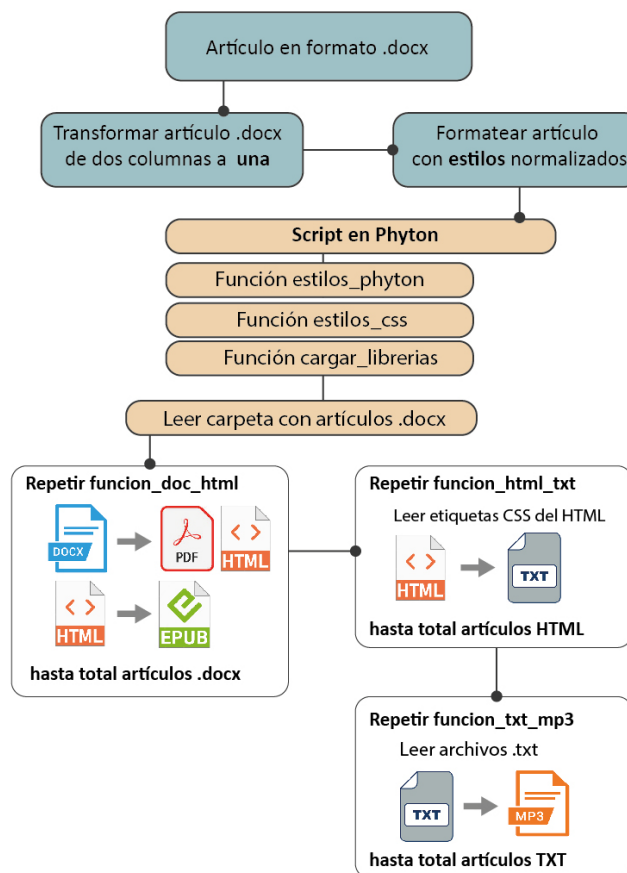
Artículo en formato .docx

Transformar artículo .docx de dos columnas a **una**

Formatear artículo con **estilos** normalizados

**Script en Phyton**

Función estilos_phyton

Función estilos_css

Función cargar_librerias

Leer carpeta con artículos .docx

**Repetir funcion_doc_html**

DOCX

PDF

HTML

HTML

EPUB

**hasta total artículos .docx**

**Repetir funcion_html_txt**

Leer etiquetas CSS del HTML

HTML

TXT

**hasta total artículos HTML**

**Repetir funcion_txt_mp3**

Leer archivos .txt

TXT

MP3

**hasta total artículos TXT**